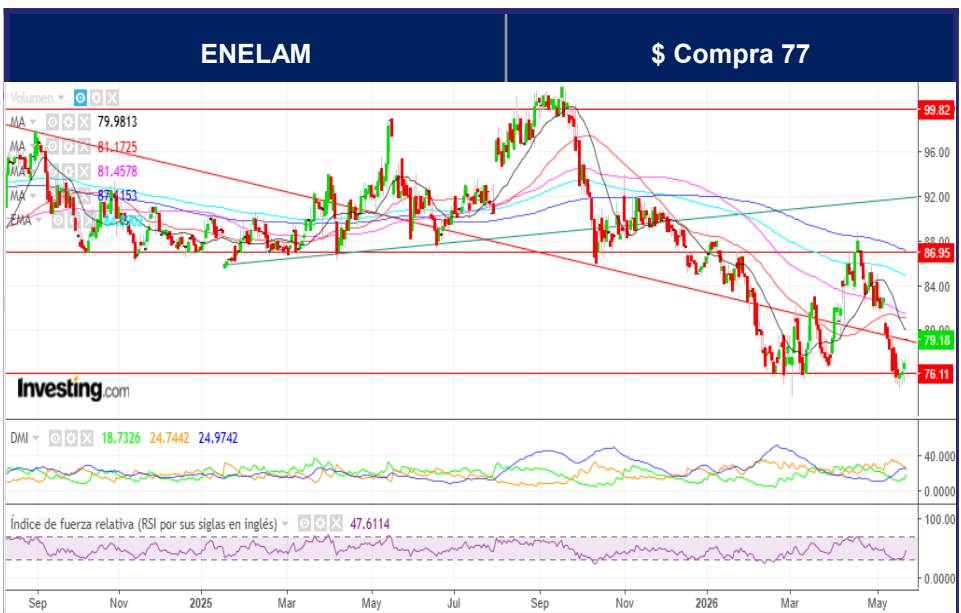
ENELAM

$ Compra 77

Volumen

MA 79.9813

MA 81.1725

MA 81.4578

MA 87.1153

EMA

99.82

96.00

92.00

88.00

86.95

84.00

80.00

79.18

76.11

Investing.com

DMI 18.7326 24.7442 24.9742

40.000

0.0000

Índice de fuerza relativa (RSI por sus siglas en inglés) 47.6114

100.00

0.0000

Sep Nov 2025 Mar May Jul Sep Nov 2026 Mar May